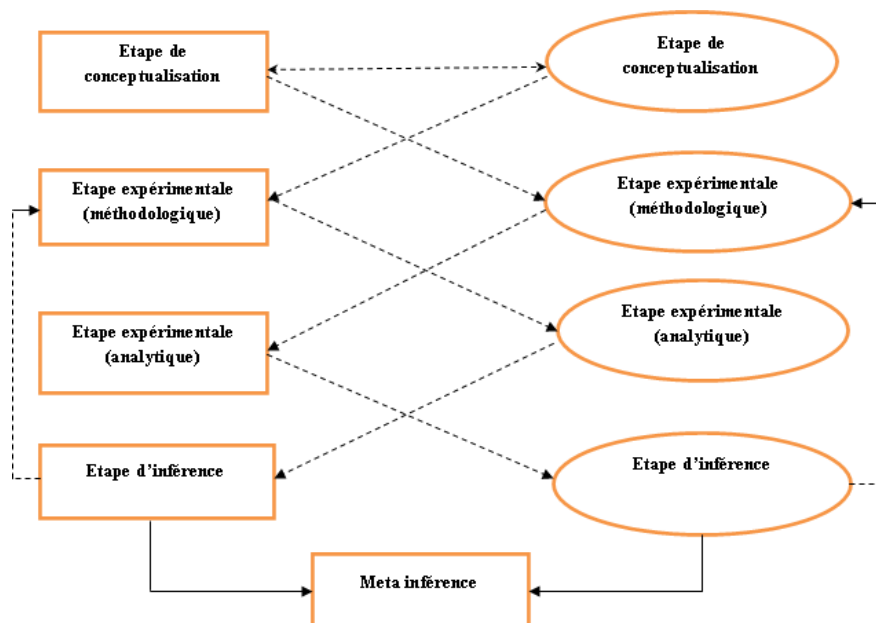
Etape de conceptualisation

Etape de conceptualisation

Etape expérimentale (méthodologique)

Etape expérimentale (méthodologique)

Etape expérimentale (analytique)

Etape expérimentale (analytique)

Etape d'inférence

Etape d'inférence

Meta inférence